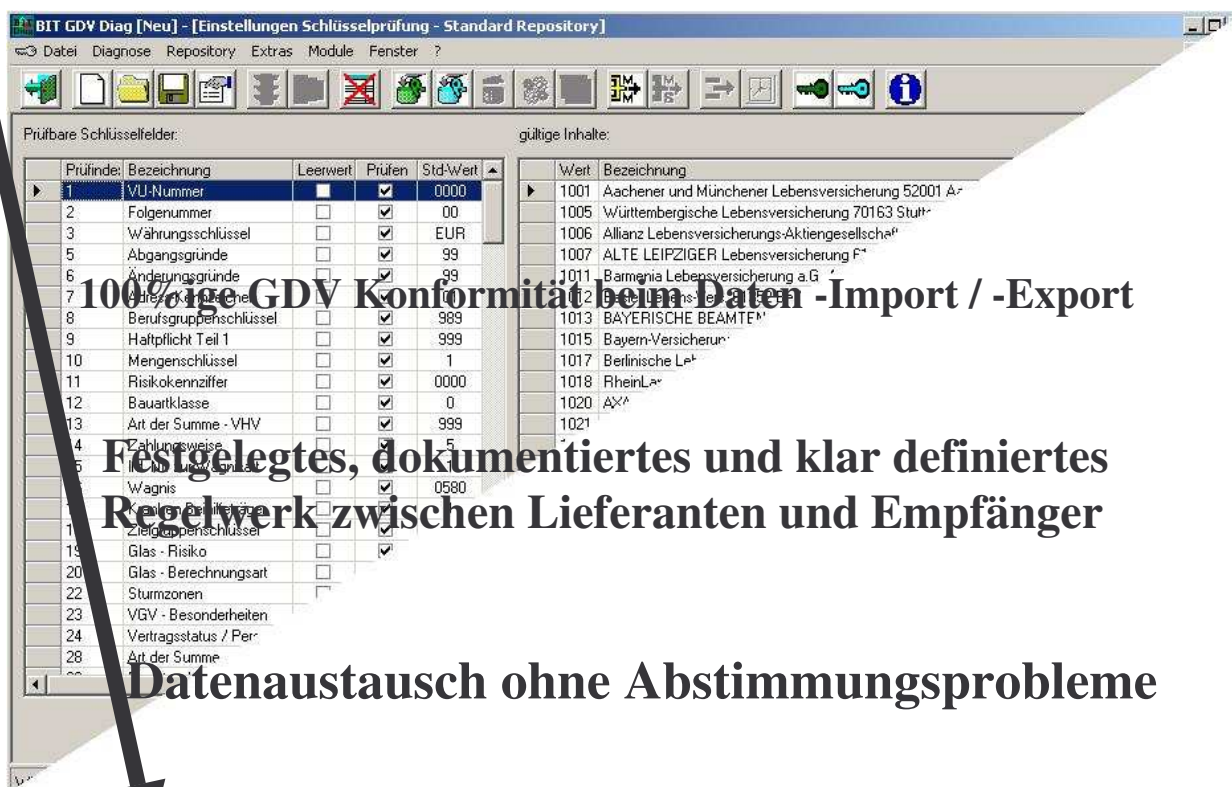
BIT GDV Diag [Neu] - [Einstellungen Schlüsselprüfung - Standard Repository]

Datei Diagnose Repository Extras Module Fenster ?

Prüfbare Schlüsselfelder:

| Prüfinde: | Bezeichnung | Leerwert | Prüfen | Std-Wert |
|---|---|---|---|---|
| 1 | VU-Nummer | ☐ | ☑ | 0000 |
| 2 | Folgenummer | ☐ | ☑ | 00 |
| 3 | Währungsschlüssel | ☐ | ☑ | EUR |
| 5 | Abgangsgründe | ☐ | ☑ | 99 |
| 6 | Änderungsgründe | ☐ | ☑ | 99 |
| 7 | Adress-Kennzeichen | | | |
| 8 | Berufsgruppenschlüssel | ☐ | ☑ | 989 |
| 9 | Haftpflicht Teil 1 | ☐ | ☑ | 999 |
| 10 | Mengenschlüssel | ☐ | ☑ | 1 |
| 11 | Risikokennziffer | ☐ | ☑ | 0000 |
| 12 | Bauartklasse | ☐ | ☑ | 0 |
| 13 | Art der Summe - VHV | ☐ | ☑ | 999 |
| 14 | Zahlungsweise | ☐ | ☑ | 5 |
| 15 | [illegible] | | | |
| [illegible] | Wagnis | ☐ | ☑ | 0580 |
| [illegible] | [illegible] | | | |
| 1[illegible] | Zielgruppenschlüssel | ☐ | ☑ | |
| 19 | Glas - Risiko | ☐ | ☑ | |
| 20 | Glas - Berechnungsart | ☐ | | |
| 22 | Sturmzonen | | | |
| 23 | VGV - Besonderheiten | | | |
| 24 | Vertragsstatus / Per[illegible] | | | |
| 28 | Art der Summe | | | |

gültige Inhalte:

| Wert | Bezeichnung |
|---|---|
| 1001 | Aachener und Münchener Lebensversicherung 52001 A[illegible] |
| 1005 | Württembergische Lebensversicherung 70163 Stutt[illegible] |
| 1006 | Allianz Lebensversicherungs-Aktiengesellschaf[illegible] |
| 1007 | ALTE LEIPZIGER Lebensversicherung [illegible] |
| 1011 | Barmenia Lebensversicherung a.G. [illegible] |
| 1012 | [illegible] |
| 1013 | BAYERISCHE BEAMTEN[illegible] |
| 1015 | Bayern-Versicherun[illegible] |
| 1017 | Berlinische Le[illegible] |
| 1018 | RheinLa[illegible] |
| 1020 | AX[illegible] |
| 1021 | |

100%ige GDV Konformität beim Daten -Import / -Export

Festgelegtes, dokumentiertes und klar definiertes Regelwerk zwischen Lieferanten und Empfänger

Datenaustausch ohne Abstimmungsprobleme